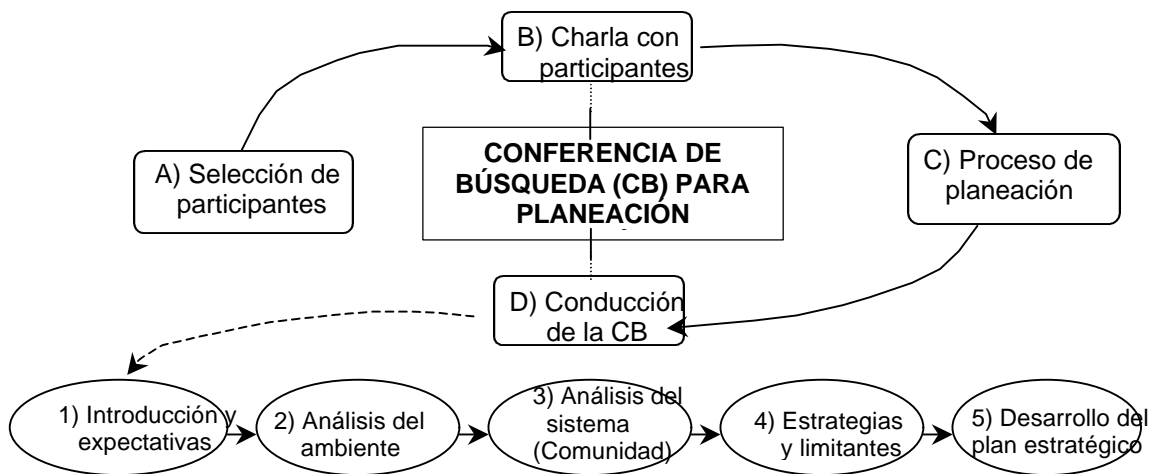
B) Charla con participantes

A) Selección de participantes

CONFERENCIA DE BÚSQUEDA (CB) PARA PLANEACIÓN

C) Proceso de planeación

D) Conducción de la CB

1) Introducción y expectativas

2) Análisis del ambiente

3) Análisis del sistema (Comunidad)

4) Estrategias y limitantes

5) Desarrollo del plan estratégico